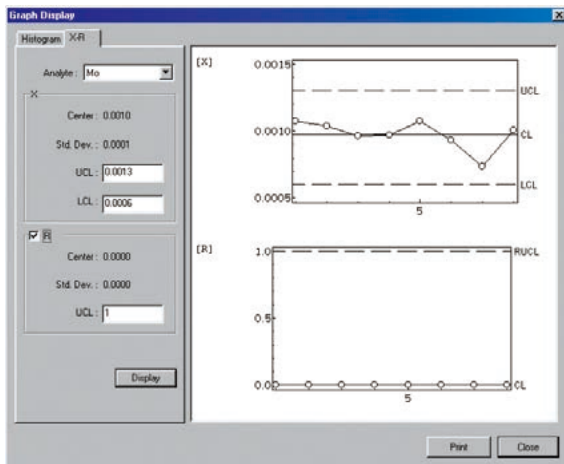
Graph Display

Histogram X-R

Analyte : Mo

X

Center : 0.0010

Std. Dev. : 0.0001

UCL : 0.0013

LCL : 0.0006

R

Center : 0.0000

Std. Dev. : 0.0000

UCL : 1

Display

[X]

0.0015

0.0010

0.0005

UCL

CL

LCL

5

[R]

1.0

0.5

0.0

RUCL

CL

5

Print

Close